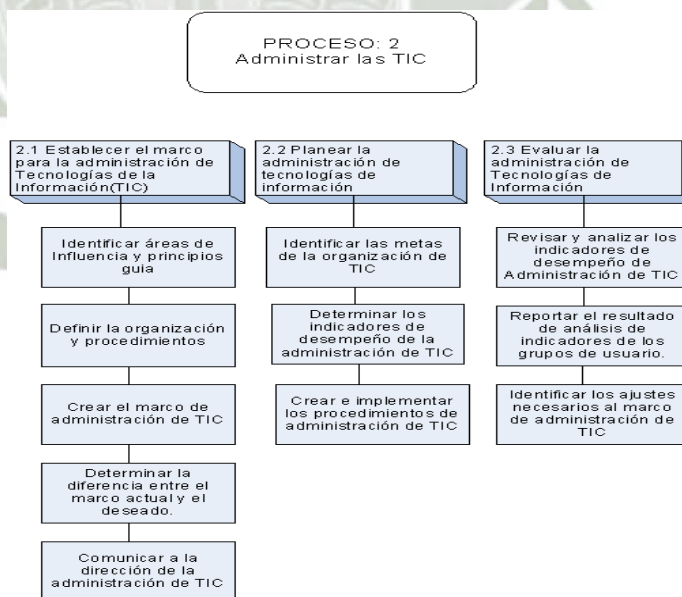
PROCESO: 2
Administrar las TIC

2.1 Establecer el marco para la administración de Tecnologías de la Información(TIC)

Identificar áreas de Influencia y principios guia

Definir la organización y procedimientos

Crear el marco de administración de TIC

Determinar la diferencia entre el marco actual y el deseado.

Comunicar a la dirección de la administración de TIC

2.2 Planear la administración de tecnologías de información

Identificar las metas de la organización de TIC

Determinar los indicadores de desempeño de la administración de TIC

Crear e implementar los procedimientos de administración de TIC

2.3 Evaluar la administración de Tecnologías de Información

Revisar y analizar los indicadores de desempeño de Administración de TIC

Reportar el resultado de análisis de indicadores de los grupos de usuario.

Identificar los ajustes necesarios al marco de administración de TIC